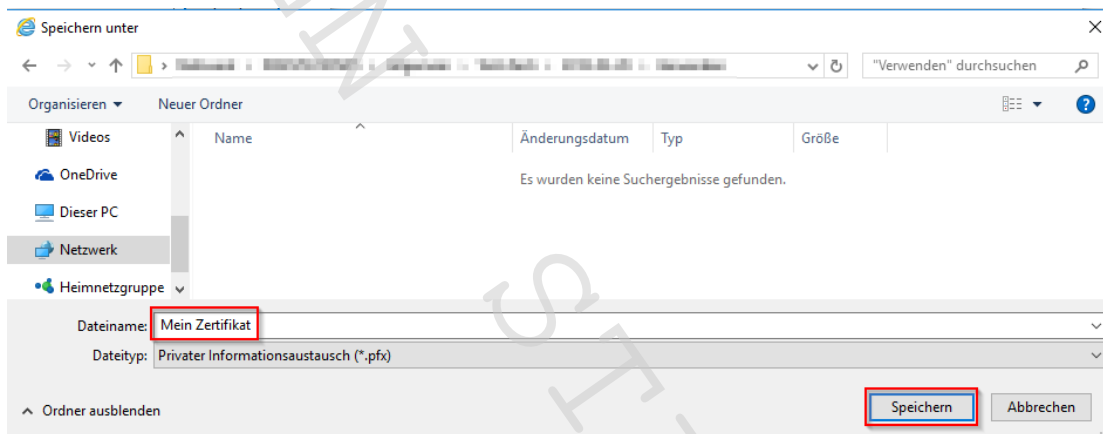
Speichern unter

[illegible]

"Verwenden" durchsuchen

Organisieren ▾ Neuer Ordner

Videos
OneDrive
Dieser PC
Netzwerk
Heimnetzgruppe

| Name | Änderungsdatum | Typ | Größe |
|---|---|---|---|

Es wurden keine Suchergebnisse gefunden.

Dateiname: Mein Zertifikat
Dateityp: Privater Informationsaustausch (*.pfx)

Ordner ausblenden

Speichern Abbrechen